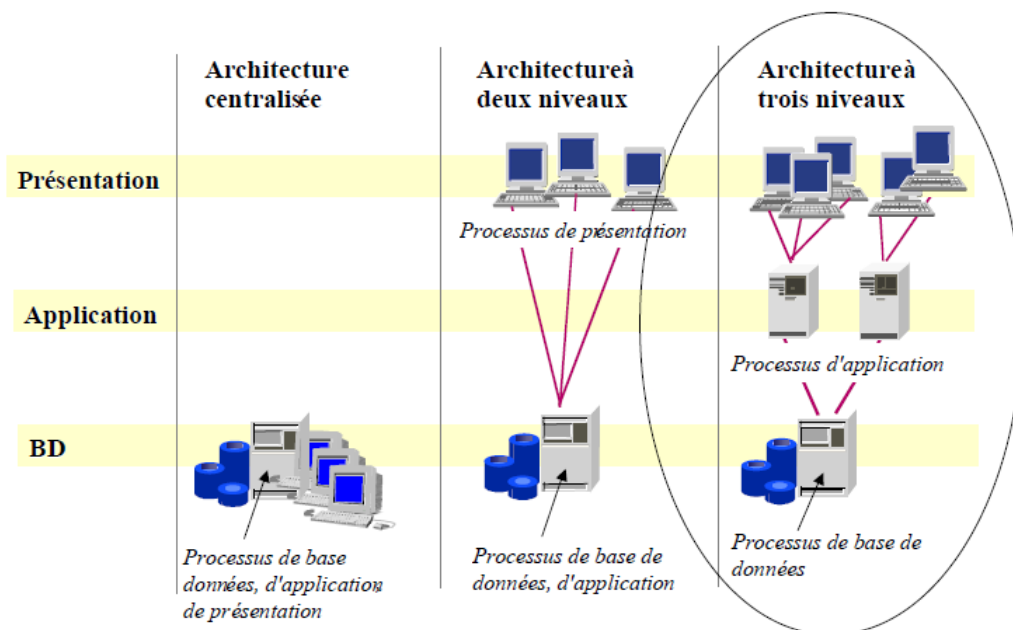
Architecture centralisée

Architectureà deux niveaux

Architectureà trois niveaux

Présentation

Processus de présentation

Application

Processus d'application

BD

Processus de base données, d'application de présentation

Processus de base de données, d'application

Processus de base de données